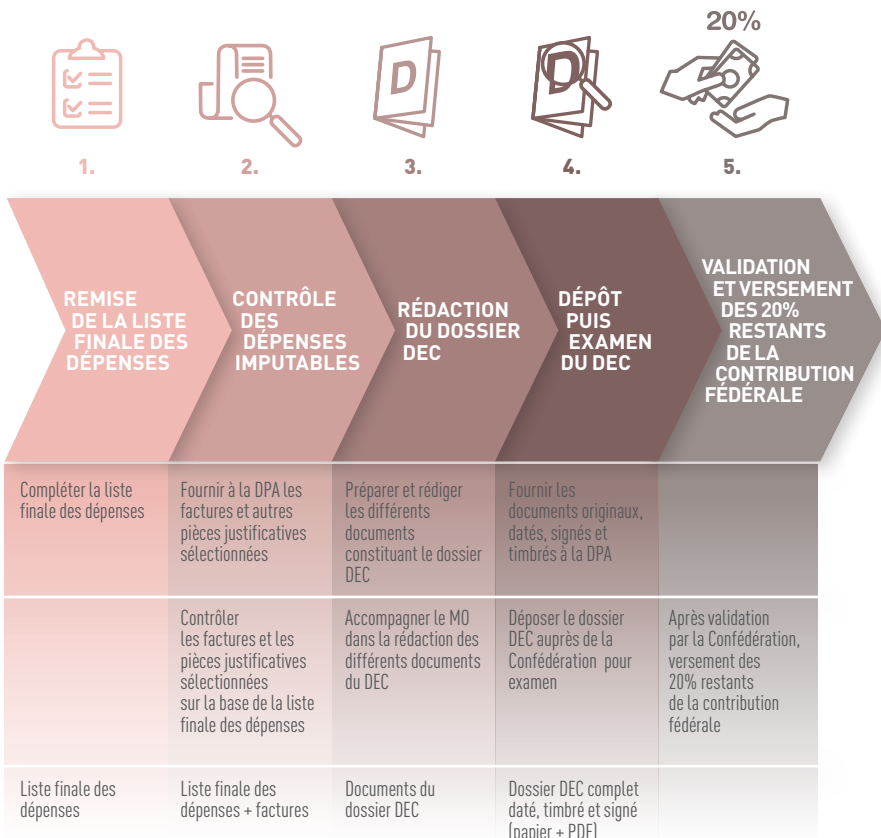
20%

D

D

1.

2.

3.

4.

5.

REMISE DE LA LISTE FINALE DES DÉPENSES

CONTRÔLE DES DÉPENSES IMPUTABLES

RÉDACTION DU DOSSIER DEC

DÉPÔT PUIS EXAMEN DU DEC

VALIDATION ET VERSEMENT DES 20% RESTANTS DE LA CONTRIBUTION FÉDÉRALE

| | | | | |
|---|---|---|---|---|
| Compléter la liste finale des dépenses | Fournir à la DPA les factures et autres pièces justificatives sélectionnées | Préparer et rédiger les différents documents constituant le dossier DEC | Fournir les documents originaux, datés, signés et timbrés à la DPA | |
| | Contrôler les factures et les pièces justificatives sélectionnées sur la base de la liste finale des dépenses | Accompagner le MO dans la rédaction des différents documents du DEC | Déposer le dossier DEC auprès de la Confédération pour examen | Après validation par la Confédération, versement des 20% restants de la contribution fédérale |
| Liste finale des dépenses | Liste finale des dépenses + factures | Documents du dossier DEC | Dossier DEC complet daté, timbré et signé (papier + PDF) | |